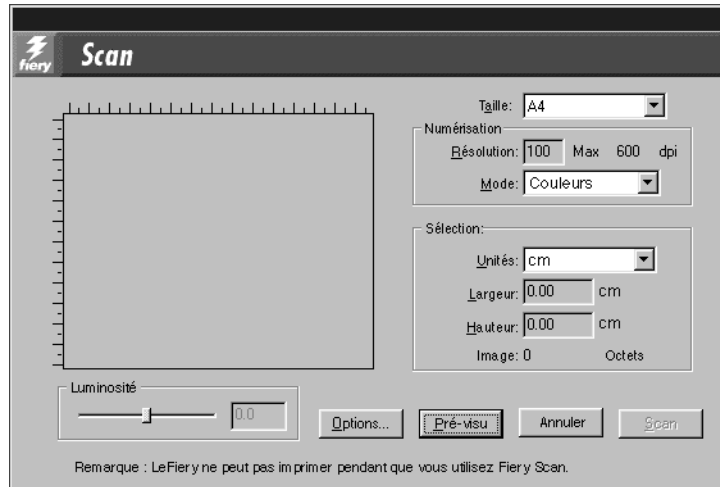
fiery Scan

Taille: A4

Numérisation

Résolution: 100 Max 600 dpi

Mode: Couleurs

Sélection:

Unités: cm

Largeur: 0.00 cm

Hauteur: 0.00 cm

Image: 0 Octets

Luminosité

0.0

Options... Pré-visu Annuler Scan

Remarque : LeFiery ne peut pas imprimer pendant que vous utilisez Fiery Scan.